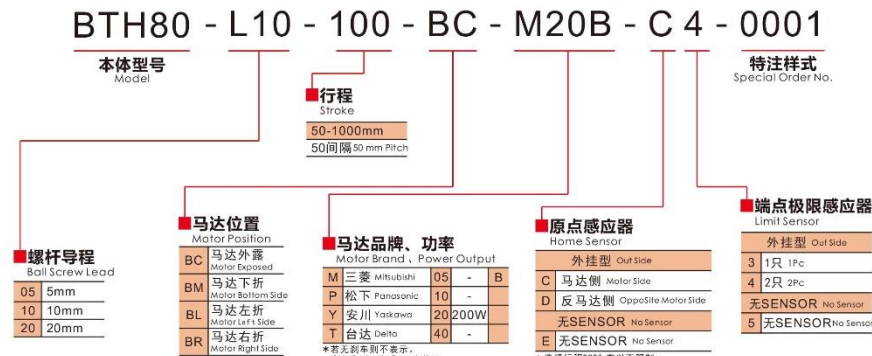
BTH80 - L10 - 100 - BC - M20B - C 4 - 0001

本体型号
Model

特注样式
Special Order No.

行程
Stroke

| 50-1000mm |
|---|
| 50间隔 50 mm Pitch |

螺杆导程
Ball Screw Lead

| 05 | 5mm |
|---|---|
| 10 | 10mm |
| 20 | 20mm |

马达位置
Motor Position

| BC | 马达外露 Motor Exposed |
|---|---|
| BM | 马达下折 Motor Bottom Side |
| BL | 马达左折 Motor Left Side |
| BR | 马达右折 Motor Right Side |

马达品牌、功率
Motor Brand、Power Output

| M | 三菱 Mitsubishi | 05 | - | B |
|---|---|---|---|---|
| P | 松下 Panasonic | 10 | - | |
| Y | 安川 Yaskawa | 20 | 200W | |
| T | 台达 Delta | 40 | - | |

*若无刹车则不表示。

原点感应器
Home Sensor

| | 外挂型 Out Side |
|---|---|
| C | 马达侧 Motor Side |
| D | 反马达侧 OppoSite Motor Side |
| | 无SENSOR No Sensor |
| E | 无SENSOR No Sensor |

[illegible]

端点极限感应器
Limit Sensor

| | 外挂型 Out Side |
|---|---|
| 3 | 1只 1Pc |
| 4 | 2只 2Pc |
| | 无SENSOR No Sensor |
| 5 | 无SENSOR No Sensor |